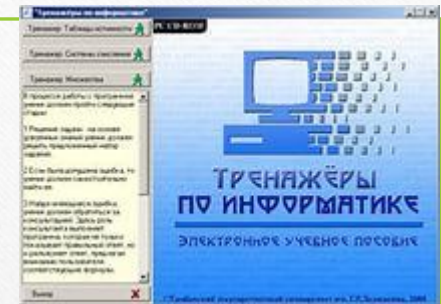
"Тренажёры по информатике"

Тренажер: Таблицы истинности

Тренажер: Системы счисления

Тренажер: Множества

В процессе работы с программой ученик должен пройти следующие этапы:

1.Решение задачи - на основе допустимых знаний ученик должен решить предложенный набор заданий.

2.Если была допущена ошибка, то ученик должен самостоятельно найти ее.

3.Найдя имеющуюся ошибку, ученик должен обратиться за консультацией. Здесь роль консультанта выполняет программа которая не только показывает правильный ответ, но и разъясняет ответ, предлагая ученику пользоваться соответствующие формулы.

Выход

PC CD-ROM

ТРЕНАЖЁРЫ ПО ИНФОРМАТИКЕ

ЭЛЕКТРОННОЕ УЧЕБНОЕ ПОСОБИЕ

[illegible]